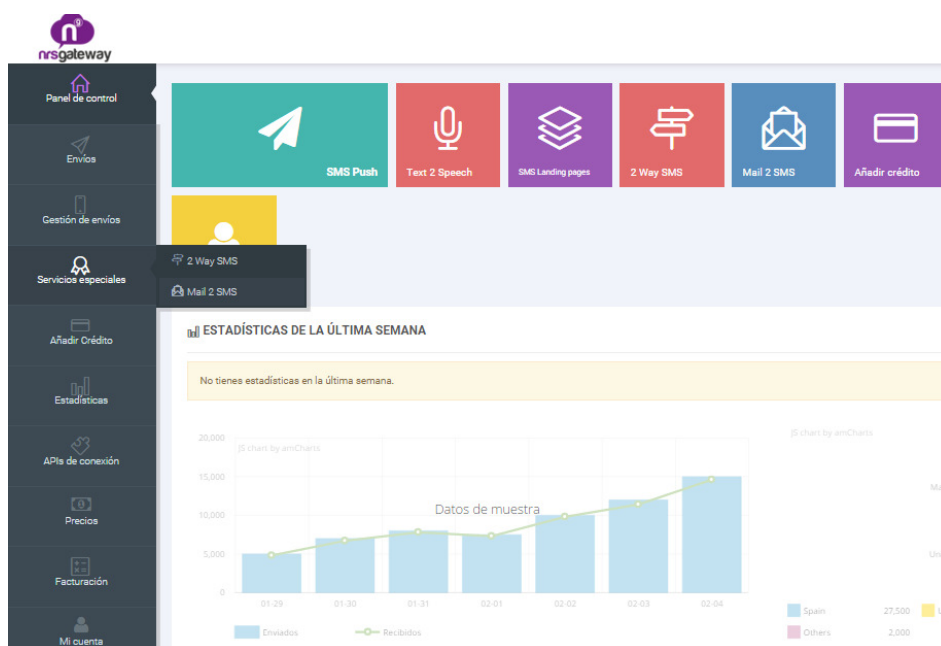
nrsgateway

Panel de control
Envíos
Gestión de envíos
Servicios especiales
2 Way SMS
Mail 2 SMS
Añadir Crédito
Estadísticas
APIs de conexión
Precios
Facturación
Mi cuenta

SMS Push
Text 2 Speech
SMS Landing pages
2 Way SMS
Mail 2 SMS
Añadir crédito

ESTADÍSTICAS DE LA ÚLTIMA SEMANA

No tienes estadísticas en la última semana.

20,000
15,000
10,000
5,000
0
JS chart by amCharts
Datos de muestra
01-29
01-30
01-31
02-01
02-02
02-03
02-04
Enviados
Recibidos

JS chart by amCharts
Ma
Un
Spain 27,500
Others 2,000